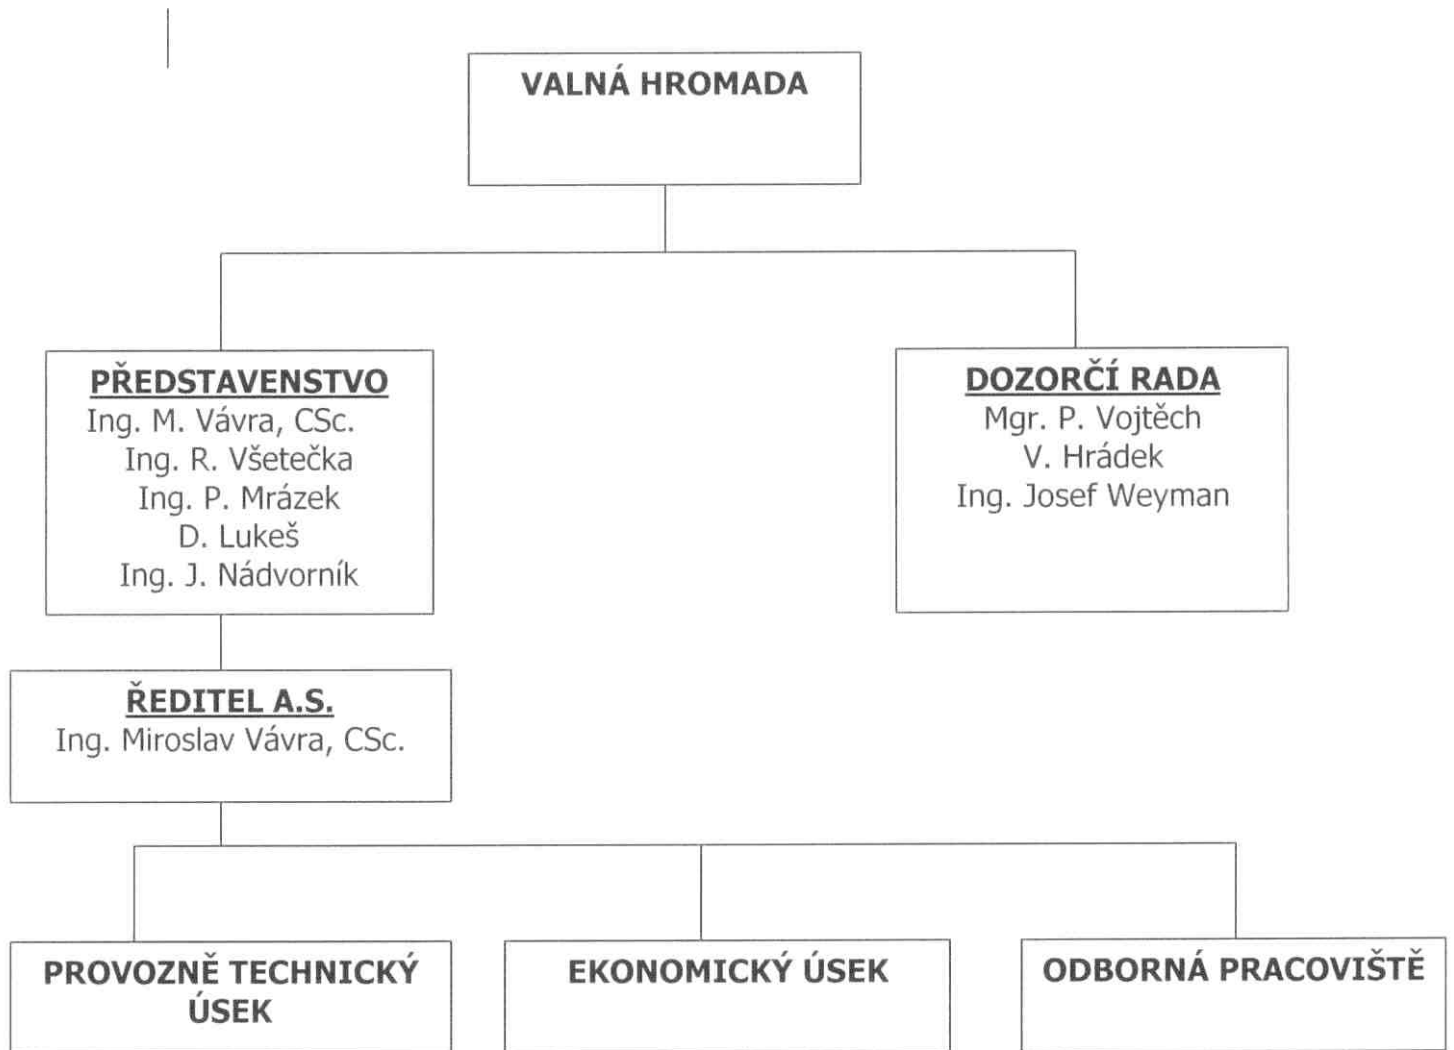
VALNÁ HROMADA

PŘEDSTAVENSTVO
Ing. M. Vávra, CSc.
Ing. R. Všetečka
Ing. P. Mrázek
D. Lukeš
Ing. J. Nádvorník

DOZORČÍ RADA
Mgr. P. Vojtěch
V. Hrádek
Ing. Josef Weyman

ŘEDITEL A.S.
Ing. Miroslav Vávra, CSc.

PROVOZNĚ TECHNICKÝ ÚSEK

EKONOMICKÝ ÚSEK

ODBORNÁ PRACOVIŠTĚ